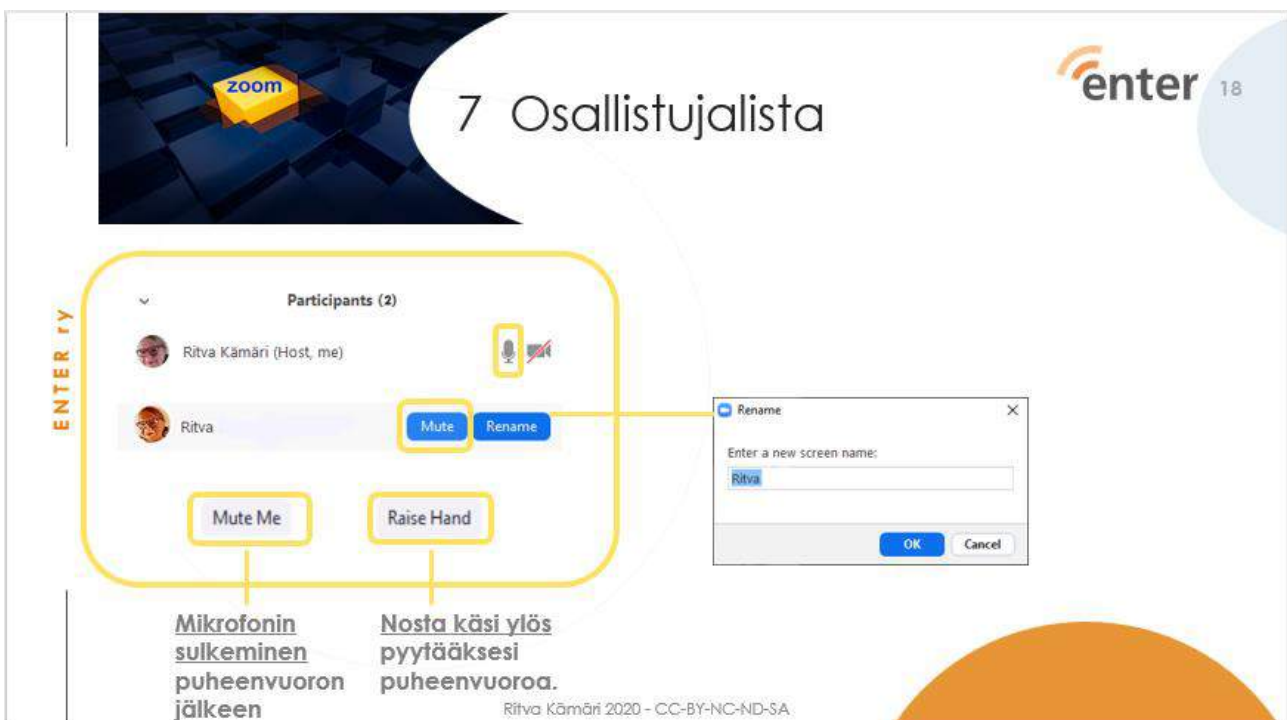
zoom

7 Osallistujalista

enter 18

ENTER ry

Participants (2)

Ritva Kämäri (Host, me)

Ritva

Mute

Rename

Mute Me

Raise Hand

Rename

Enter a new screen name:

Ritva

OK

Cancel

Mikrofonin sulkeminen puheenvuoron jälkeen

Nosta käsi ylös pyytääksesi puheenvuoroa.

Ritva Kämäri 2020 - CC-BY-NC-ND-SA